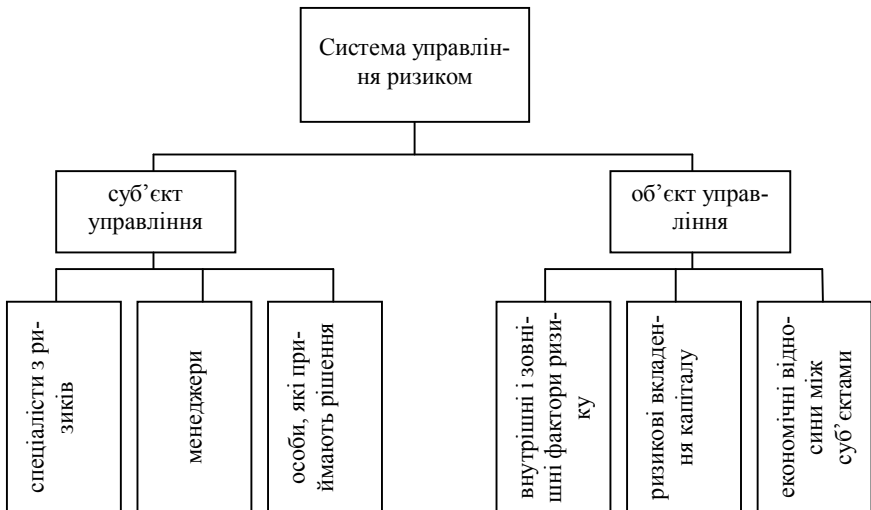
Система управління ризиком

суб'єкт управління

об'єкт управління

спеціалісти з ризиків

менеджери

особи, які приймають рішення

внутрішні і зовнішні фактори ризику

ризикові вкладення капіталу

економічні відносини між суб'єктами